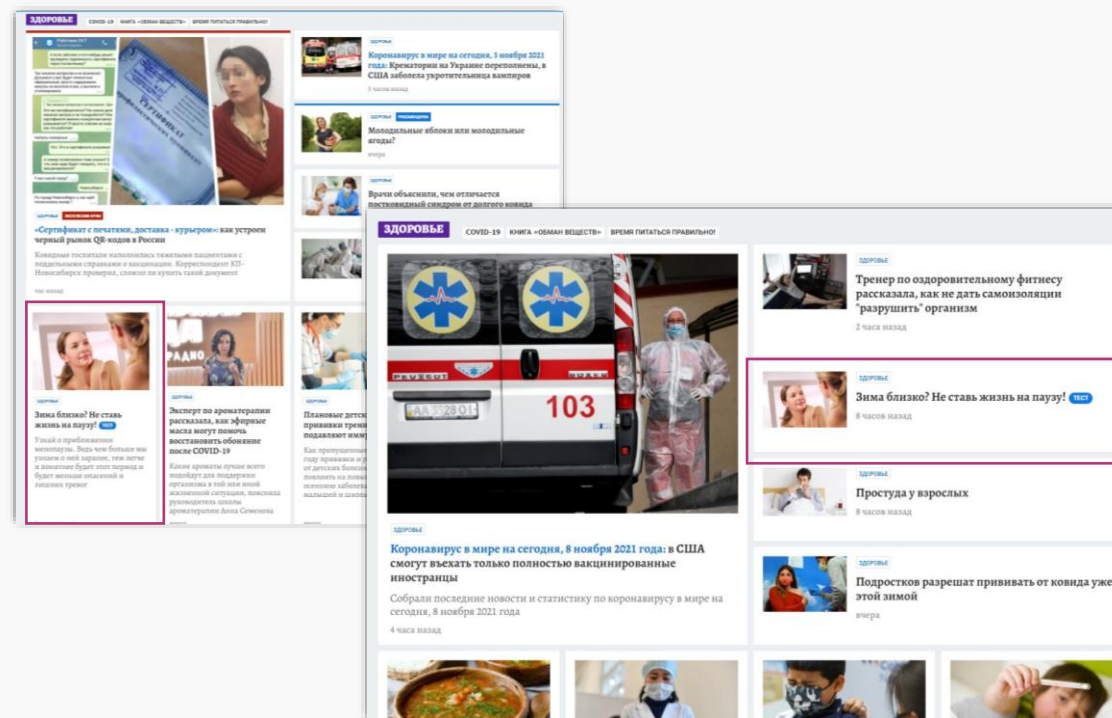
ЗДОРОВЬЕ COVID-19 КНИГА «ОБМАН ВЕЩЕСТВ» ВРЕМЯ ПИТАТЬСЯ ПРАВИЛЬНО!

ЗДОРОВЬЕ

Коронавирус в мире на сегодня, 3 ноября 2021 года: Крематории на Украине переполнены, в США заболела укротительница вампиров

5 часов назад

ЗДОРОВЬЕ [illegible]

Молодильные яблоки или молодильные ягоды?

вчера

Врачи объяснили, чем отличается постковидный синдром от долгого ковида

ЗДОРОВЬЕ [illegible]

«Сертификат с печатями, доставка - курьером»: как устроен черный рынок QR-кодов в России

Ковидные госпитали наполнились тяжелыми пациентами с поддельными справками о вакцинации. Корреспондент КП-Новосибирск проверил, сложно ли купить такой документ

час назад

ЗДОРОВЬЕ

Зима близко? Не ставь жизнь на паузу! ТЕСТ

Узнай о приближении менопаузы. Ведь чем больше мы узнаем о ней заранее, тем легче и понятнее будет этот период и будет меньше опасений и лишних тревог

Эксперт по ароматерапии рассказала, как эфирные масла могут помочь восстановить обоняние после COVID-19

Какие ароматы лучше всего подойдут для поддержки организма в той или иной жизненной ситуации, пояснила руководитель школы ароматерапии Анна Семенова

Плановые детские прививки трен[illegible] подавляют имму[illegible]

Как пропущенные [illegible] году прививки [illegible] от детских болезн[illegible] повлиять на нов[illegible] возможное заболев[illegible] малышей и детей

ЗДОРОВЬЕ COVID-19 КНИГА «ОБМАН ВЕЩЕСТВ» ВРЕМЯ ПИТАТЬСЯ ПРАВИЛЬНО!

ЗДОРОВЬЕ

Коронавирус в мире на сегодня, 8 ноября 2021 года: в США смогут въехать только полностью вакцинированные иностранцы

Собрали последние новости и статистику по коронавирусу в мире на сегодня, 8 ноября 2021 года

4 часа назад

ЗДОРОВЬЕ

Тренер по оздоровительному фитнесу рассказала, как не дать самоизоляции "разрушить" организм

2 часа назад

ЗДОРОВЬЕ

Зима близко? Не ставь жизнь на паузу! ТЕСТ

8 часов назад

ЗДОРОВЬЕ

Простуда у взрослых

8 часов назад

ЗДОРОВЬЕ

Подростков разрешат прививать от ковида уже этой зимой

вчера